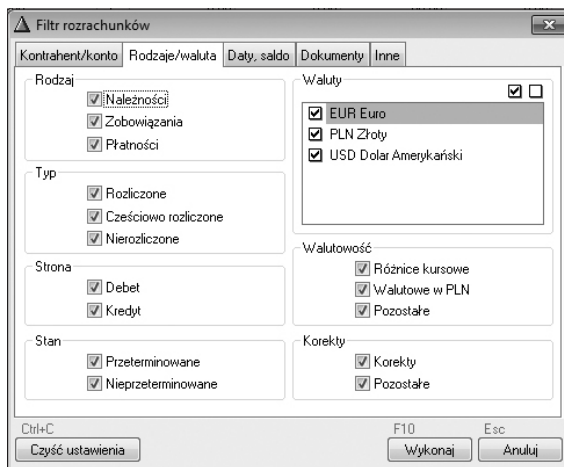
Filtr rozrachunków

Kontrahent/konto | Rodzaje/waluta | Daty, saldo | Dokumenty | Inne

Rodzaj
Należności
Zobowiązania
Płatności

Typ
Rozliczone
Cześciowo rozliczone
Nierozliczone

Strona
Debet
Kredyt

Stan
Przeterminowane
Nieprzeterminowane

Waluty
EUR Euro
PLN Złoty
USD Dolar Amerykański

Walutowość
Różnice kursowe
Walutowe w PLN
Pozostałe

Korekty
Korekty
Pozostałe

Ctrl+C
Czyść ustawienia
F10
Wykonaj
Esc
Anuluj